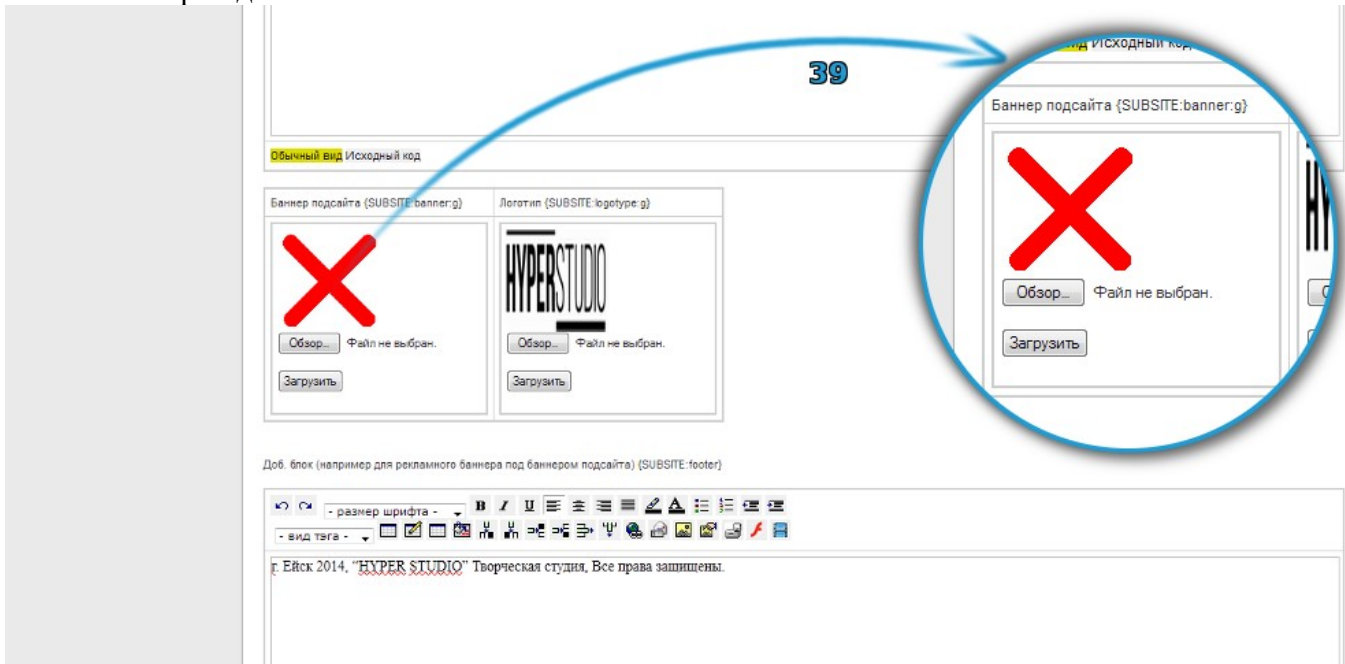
39

вид Исходный код

Баннер подсайта {SUBSITE:banner:g}

Обзор... Файл не выбран.

Загрузить

Обычный вид Исходный код

Баннер подсайта {SUBSITE:banner:g}

Обзор... Файл не выбран.

Загрузить

Логотип {SUBSITE:logotype:g}

HYPERSTUDIO

Обзор... Файл не выбран.

Загрузить

Доб. блок (например для рекламного баннера под баннером подсайта) {SUBSITE:footer}

- размер шрифта -

- вид тэга -

г. Ейск 2014, "HYPER STUDIO" Творческая студия, Все права защищены.